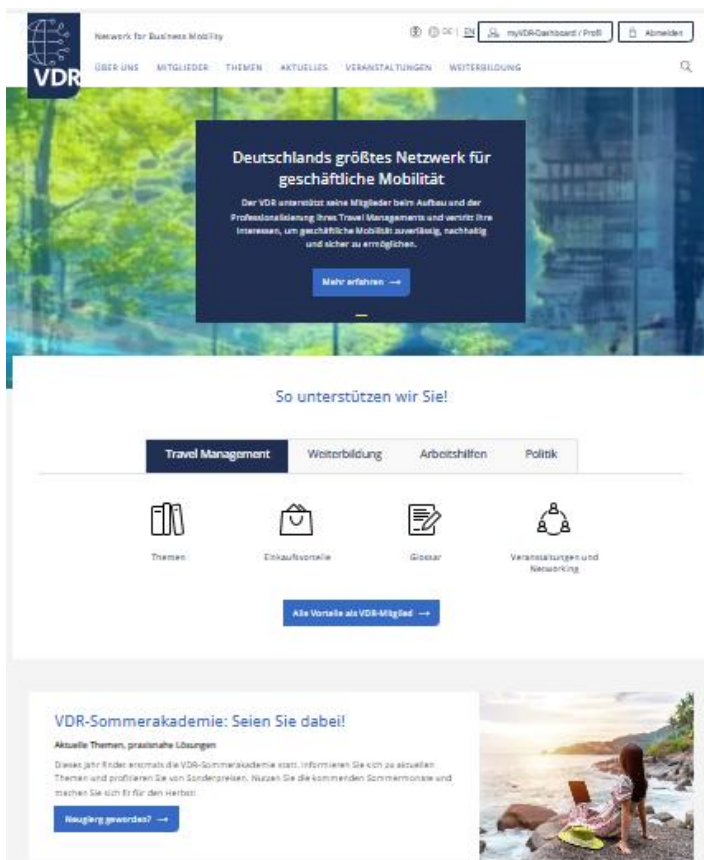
VDR

Network for Business Mobility

DE | EN

myVDR-Dashboard / Profil

Abmelden

ÜBER UNS MITGLIEDER THEMEN AKTUELLES VERANSTALTUNGEN WEITERBILDUNG

Deutschlands größtes Netzwerk für geschäftliche Mobilität

Der VDR unterstützt seine Mitglieder beim Aufbau und der Professionalisierung ihres Travel Managements und vertritt ihre Interessen, um geschäftliche Mobilität zuverlässig, nachhaltig und sicher zu ermöglichen.

Mehr erfahren →

So unterstützen wir Sie!

Travel Management

Weiterbildung

Arbeitshilfen

Politik

Themen

Einkaufsvorteile

Glossar

Veranstaltungen und Networking

Alle Vorteile als VDR-Mitglied →

VDR-Sommerakademie: Seien Sie dabei!

Aktuelle Themen, praxisnahe Lösungen

Dieses Jahr findet erstmals die VDR-Sommerakademie statt. Informieren Sie sich zu aktuellen Themen und profitieren Sie von Sonderpreisen. Nutzen Sie die kommenden Sommermonate und machen Sie sich fit für den Herbst!

Neugierig geworden? →